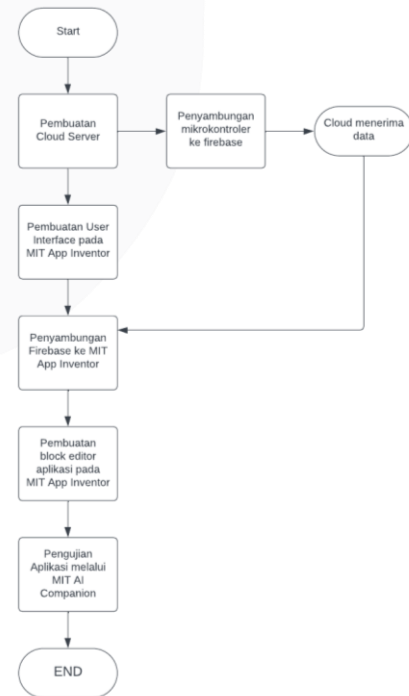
Start

Pembuatan Cloud Server

Penyambungan mikrokontroler ke firebase

Cloud menerima data

Pembuatan User Interface pada MIT App Inventor

Penyambungan Firebase ke MIT App Inventor

Pembuatan block editor aplikasi pada MIT App Inventor

Pengujian Aplikasi melalui MIT AI Companion

END